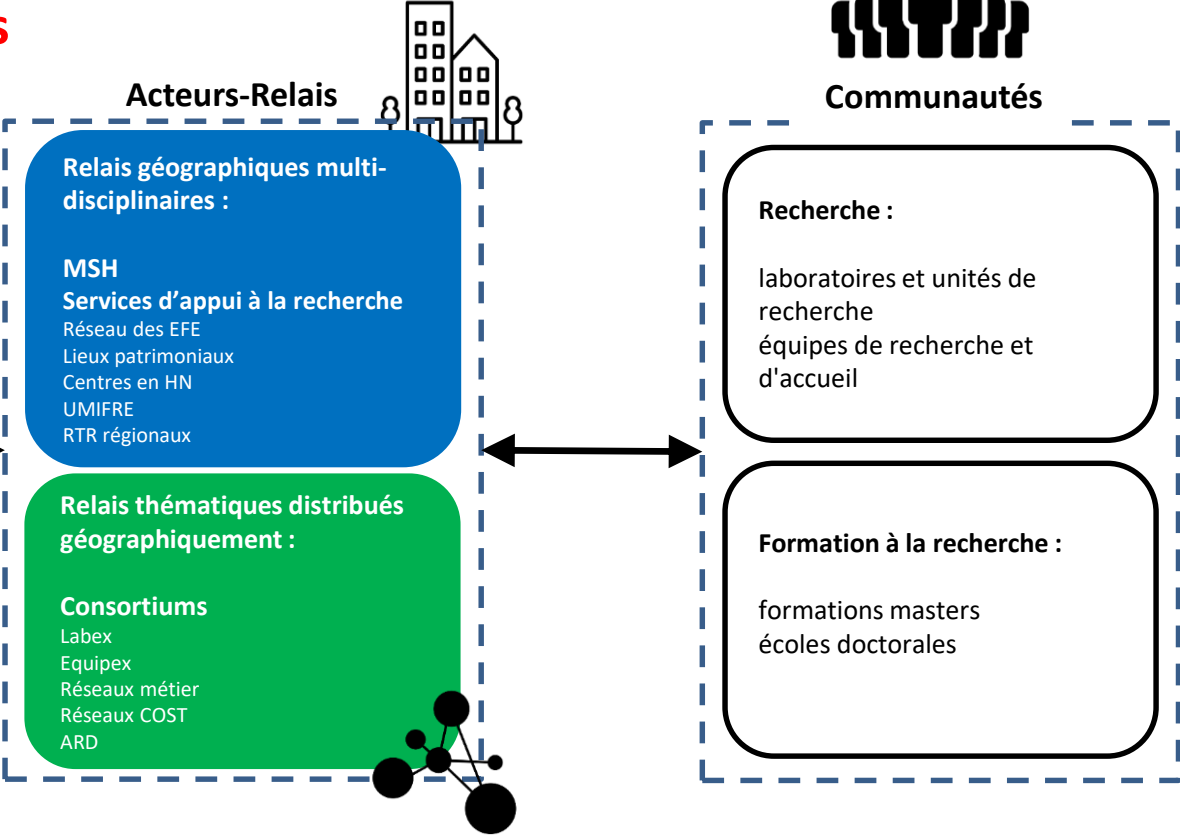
s

Acteurs-Relais

Relais géographiques multidisciplinaires :

MSH
Services d'appui à la recherche
Réseau des EFE
Lieux patrimoniaux
Centres en HN
UMIFRE
RTR régionaux

Relais thématiques distribués géographiquement :

Consortiums
Labex
Equipex
Réseaux métier
Réseaux COST
ARD

Communautés

Recherche :

laboratoires et unités de recherche
équipes de recherche et d'accueil

Formation à la recherche :

formations masters
écoles doctorales